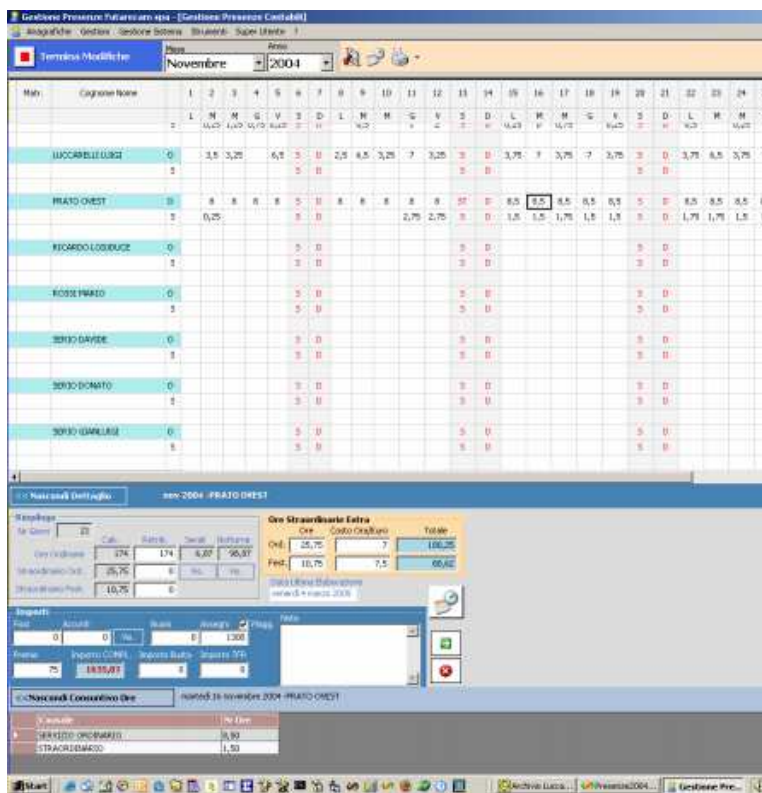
Gestione Presenze Futurecam spa - [Gestione Presenze Contabili]

Anagrafiche Gestion Gestione Sistema Strumenti Super Utente ?

Termina Modifiche

Mese Novembre

Anno 2004

| Matr. | Cognome Nome | | 1 | 2 | 3 | 4 | 5 | 6 | 7 | 8 | 9 | 10 | 11 | 12 | 13 | 14 | 15 | 16 | 17 | 18 | 19 | 20 | 21 | 22 | 23 | 24 |
|---|---|---|---|---|---|---|---|---|---|---|---|---|---|---|---|---|---|---|---|---|---|---|---|---|---|---|
| | | | L | M | M | G | V | S | D | L | M | M | G | V | S | D | L | M | M | G | V | S | D | L | M | M |
| | LUCCARELLI LUIGI | O | | 3,5 | 3,25 | | 6,5 | S | D | 2,5 | 6,5 | 3,25 | 7 | 3,25 | S | D | 3,75 | 7 | 3,75 | 7 | 3,75 | S | D | 3,75 | 6,5 | 3,75 |
| | | S | | | | | | S | D | | | | | | S | D | | | | | | S | D | | | |
| | PRATO OVEST | O | | 8 | 8 | 8 | 8 | S | D | 8 | 8 | 8 | 8 | 8 | ST | D | 8,5 | 8,5 | 8,5 | 8,5 | 8,5 | S | D | 8,5 | 8,5 | 8,5 |
| | | S | | 0,25 | | | | S | D | | | | 2,75 | 2,75 | S | D | 1,5 | 1,5 | 1,75 | 1,5 | 1,5 | S | D | 1,75 | 1,75 | 1,5 |
| | RICARDO LOSIDUCE | O | | | | | | S | D | | | | | | S | D | | | | | | S | D | | | |
| | | S | | | | | | S | D | | | | | | S | D | | | | | | S | D | | | |
| | ROSSI MARIO | O | | | | | | S | D | | | | | | S | D | | | | | | S | D | | | |
| | | S | | | | | | S | D | | | | | | S | D | | | | | | S | D | | | |
| | SERIO DAVIDE | O | | | | | | S | D | | | | | | S | D | | | | | | S | D | | | |
| | | S | | | | | | S | D | | | | | | S | D | | | | | | S | D | | | |
| | SERIO DONATO | O | | | | | | S | D | | | | | | S | D | | | | | | S | D | | | |
| | | S | | | | | | S | D | | | | | | S | D | | | | | | S | D | | | |
| | SERIO GIANLUIGI | O | | | | | | S | D | | | | | | S | D | | | | | | S | D | | | |
| | | S | | | | | | S | D | | | | | | S | D | | | | | | S | D | | | |

<<Nascondi Dettaglio   nov-2004 -PRATO OVEST

Riepilogo
Nr Giorni 21
Calc. Retrib. Serali Notturne
Ore Ordinarie 174 174 6,87 98,87
Straordinario Ord. 25,75 0 No No
Straordinario Fest. 10,75 0

Ore Straordinarie Extra
Ore Costo Ora/Euro Totale
Ord. 25,75 7 180,25
Fest. 10,75 7,5 80,62
Data Ultima Elaborazione
venerdì 4 marzo 2005

Importi
Fissi Acconti Bonus Assegni Flagg. Note
0 0 No 0 1300
Premio Importo CONFL. Importo Busta Importo TFR
75 1835,87 0 0

<<Nascondi Consuntivo Ore   martedì 16 novembre 2004 -PRATO OVEST

| Causale | Nr Ore |
|---|---|
| SERVIZIO ORDINARIO | 8,50 |
| STRAORDINARIO | 1,50 |

Start   Archivio Lucca...   Presenze2004...   Gestione Pre...